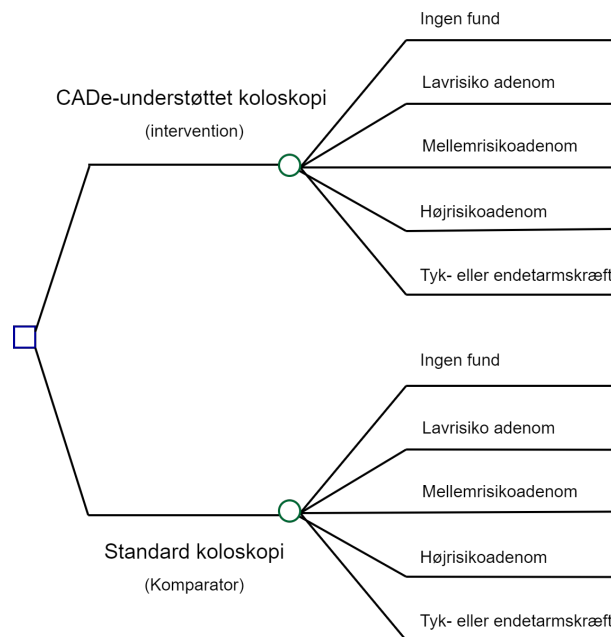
CADe-understøttet koloskopi

(intervention)

Ingen fund

Lavrisiko adenom

Mellemrisikoadenom

Højrisikoadenom

Tyk- eller endetarmskræft

Standard koloskopi

(Komparator)

Ingen fund

Lavrisiko adenom

Mellemrisikoadenom

Højrisikoadenom

Tyk- eller endetarmskræft